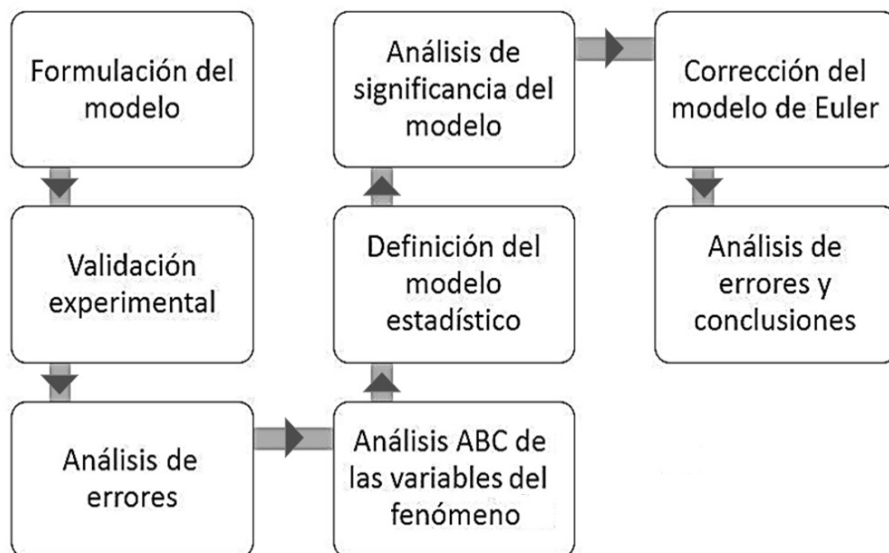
Formulación del modelo

Validación experimental

Análisis de errores

Análisis ABC de las variables del fenómeno

Definición del modelo estadístico

Análisis de significancia del modelo

Corrección del modelo de Euler

Análisis de errores y conclusiones